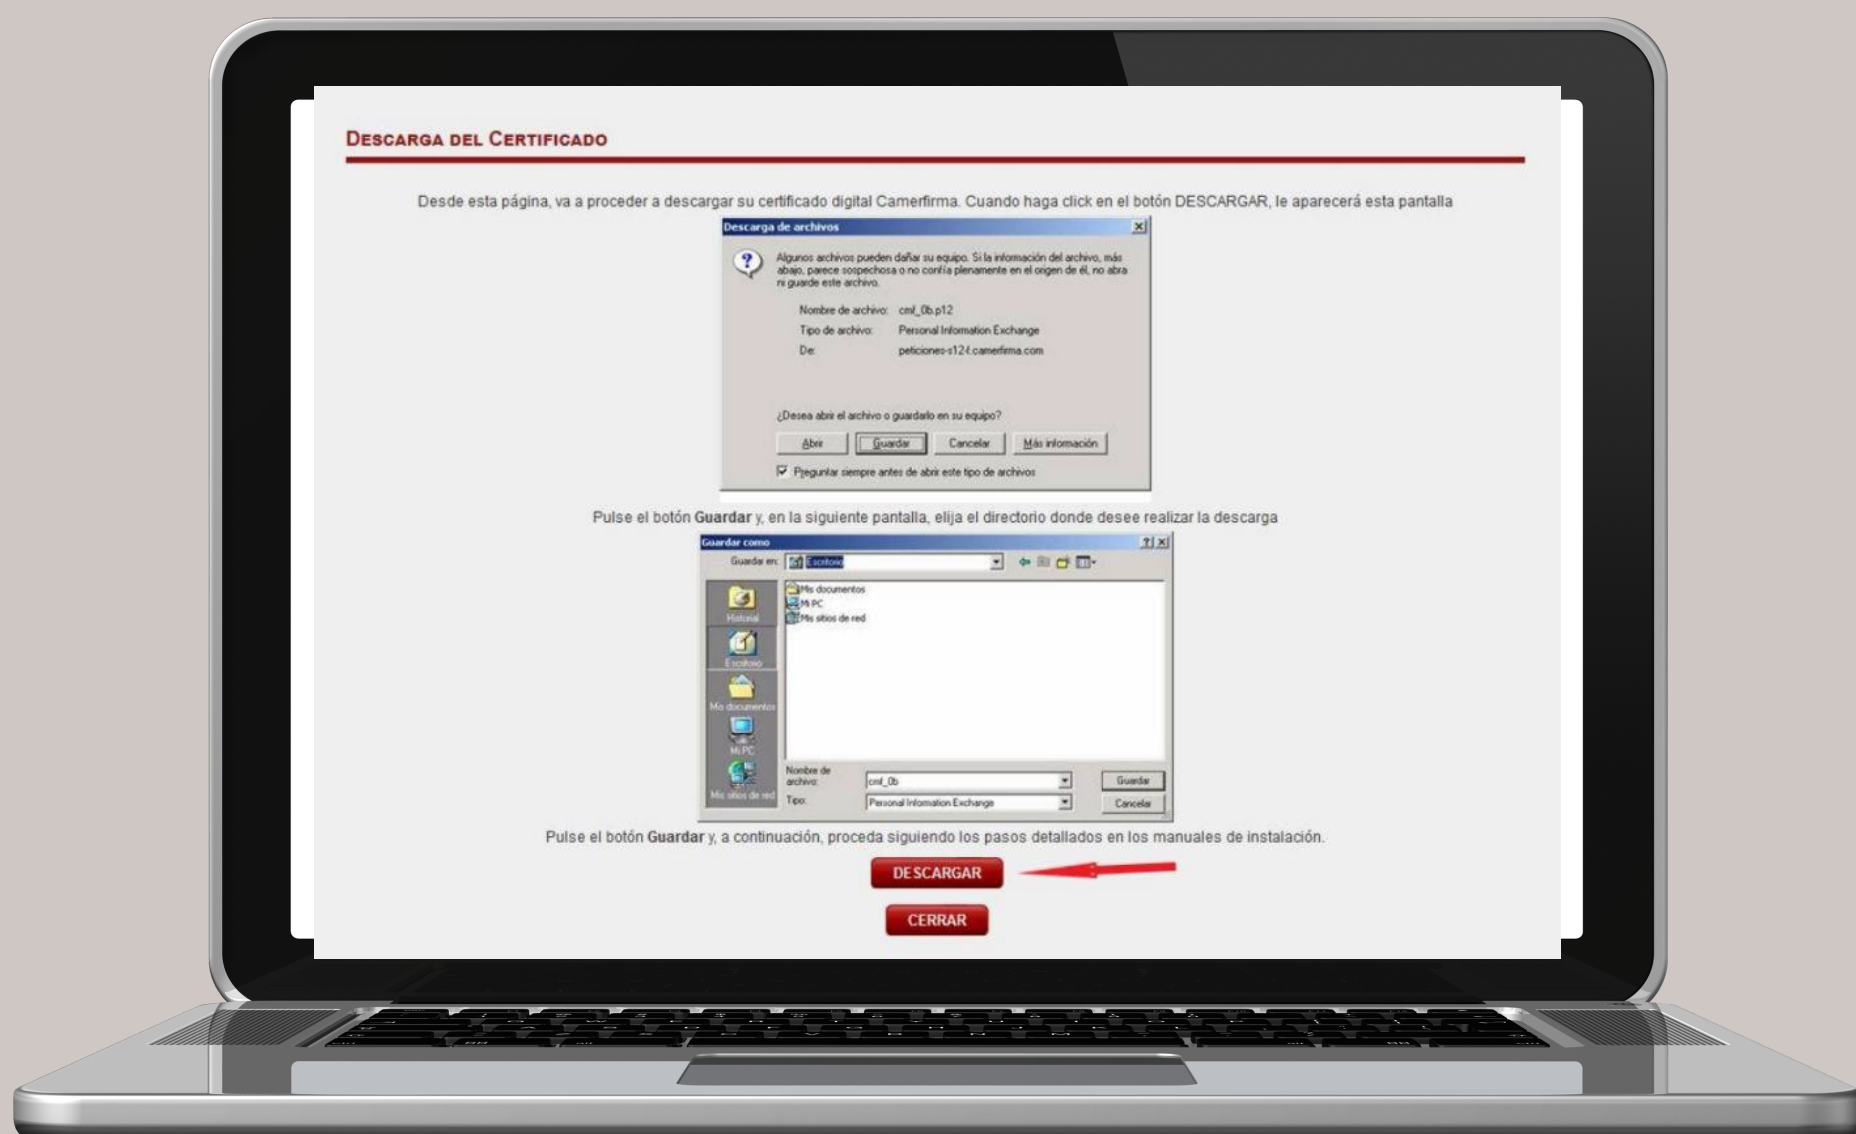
DESCARGA DEL CERTIFICADO

Desde esta página, va a proceder a descargar su certificado digital Camerfirma. Cuando haga click en el botón DESCARGAR, le aparecerá esta pantalla

Descarga de archivos

Algunos archivos pueden dañar su equipo. Si la información del archivo, más abajo, parece sospechosa o no confía plenamente en el origen de él, no abra ni guarde este archivo.

Nombre de archivo: cml_0b.p12
Tipo de archivo: Personal Information Exchange
De: peticiones-s124.camerfirma.com

¿Desea abrir el archivo o guardarlo en su equipo?

Abrir | Guardar | Cancelar | Más información

Preguntar siempre antes de abrir este tipo de archivos

Pulse el botón **Guardar** y, en la siguiente pantalla, elija el directorio donde desee realizar la descarga

Guardar como

Guardar en: Escritorio

Mis documentos
Mi PC
Mis sitios de red

Historial
Escritorio
Mis documentos
Mi PC
Mis sitios de red

Nombre de archivo: cml_0b
Tipo: Personal Information Exchange
Guardar
Cancelar

Pulse el botón **Guardar** y, a continuación, proceda siguiendo los pasos detallados en los manuales de instalación.

DESCARGAR

CERRAR